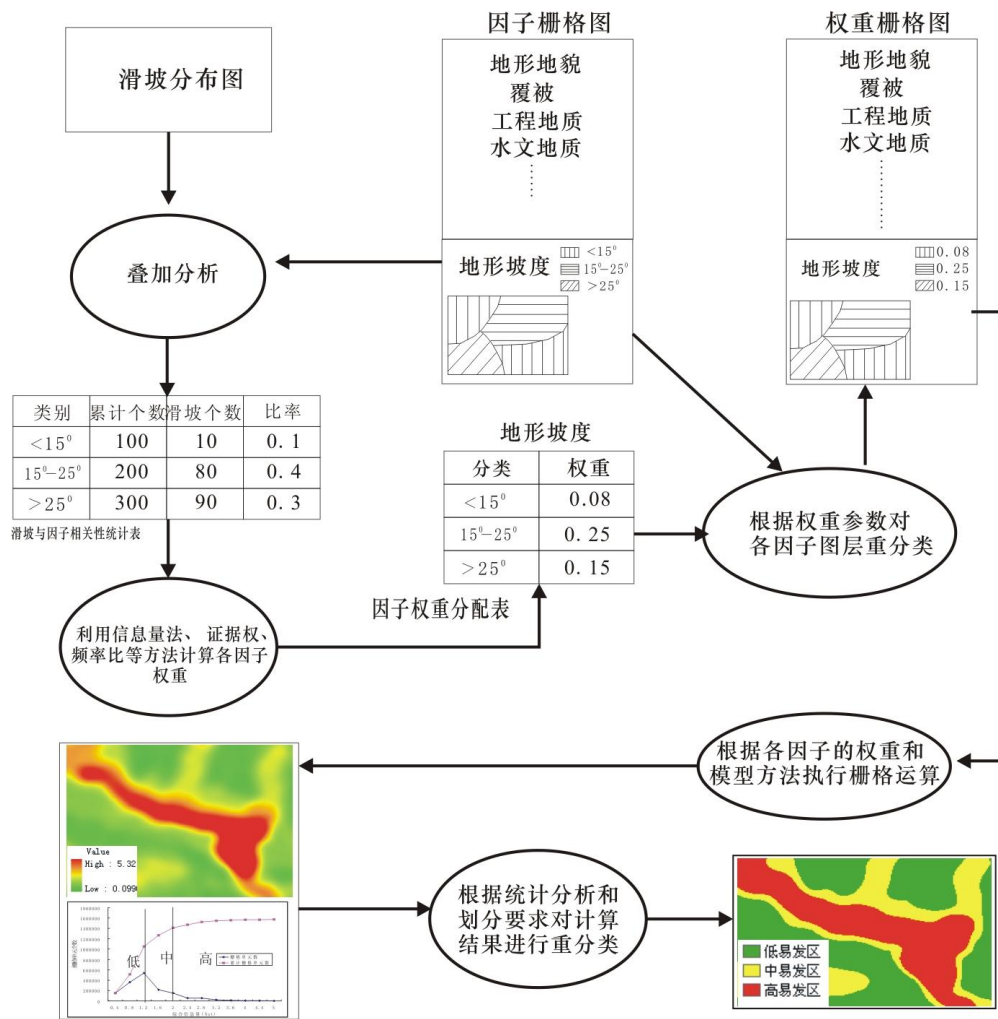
滑坡分布图

因子栅格图

地形地貌
覆被
工程地质
水文地质
⋮

地形坡度 <15° 15°–25° >25°

权重栅格图

地形地貌
覆被
工程地质
水文地质
⋮

地形坡度 0.08 0.25 0.15

叠加分析

| 类别 | 累计个数 | 滑坡个数 | 比率 |
|---|---|---|---|
| <15° | 100 | 10 | 0.1 |
| 15°–25° | 200 | 80 | 0.4 |
| >25° | 300 | 90 | 0.3 |

滑坡与因子相关性统计表

地形坡度

| 分类 | 权重 |
|---|---|
| <15° | 0.08 |
| 15°–25° | 0.25 |
| >25° | 0.15 |

因子权重分配表

根据权重参数对各因子图层重分类

利用信息量法、证据权、频率比等方法计算各因子权重

根据各因子的权重和模型方法执行栅格运算

Value
High : 5.32
Low : 0.099

低 中 高

根据统计分析和划分要求对计算结果进行重分类

低易发区
中易发区
高易发区